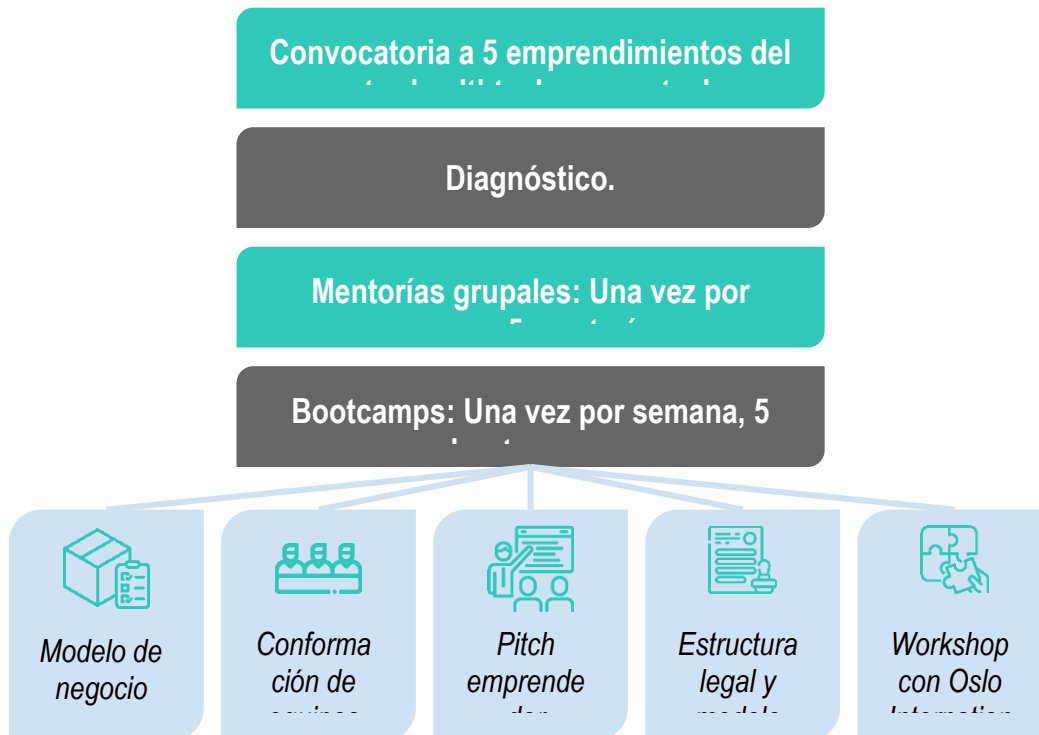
Convocatoria a 5 emprendimientos del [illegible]

Diagnóstico.

Mentorías grupales: Una vez por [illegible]

Bootcamps: Una vez por semana, 5 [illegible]

Modelo de negocio

Conformación de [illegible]

Pitch emprende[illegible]

Estructura legal y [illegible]

Workshop con Oslo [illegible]